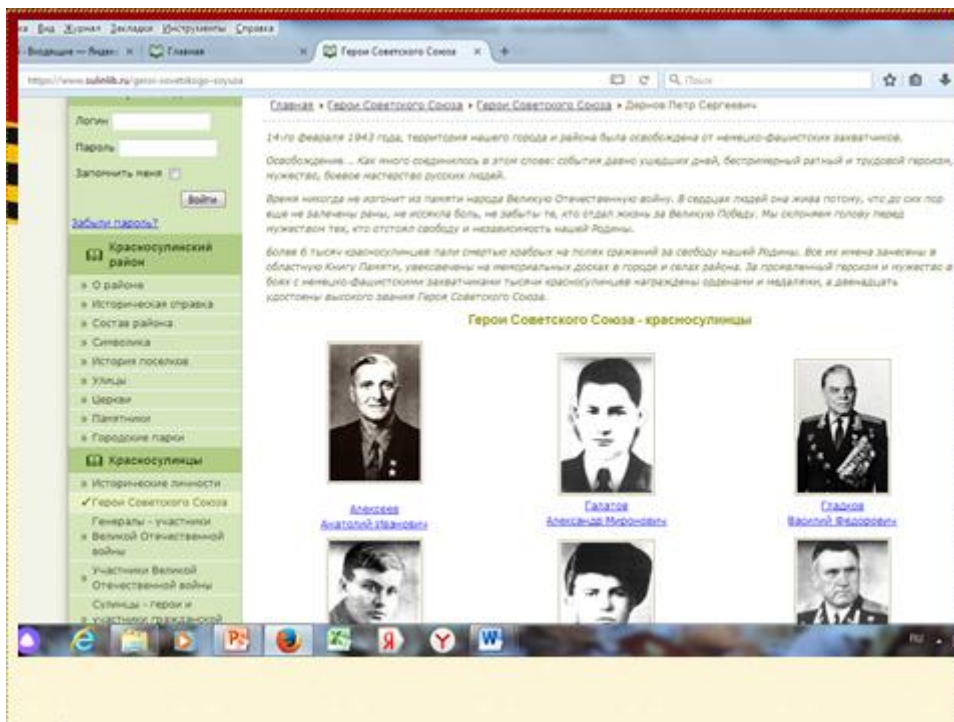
ка Вид Журнал Закладки Инструменты Справка

- Входящие — Яндекс | Главная | Герои Советского Союза × +

https://www.sulinlib.ru/geroi-sovetskogo-soyuza

Поиск

Логин

Пароль

Запомнить меня

Войти

Забыли пароль?

Красносулинский район

» О районе

» Историческая справка

» Состав района

» Символика

» История поселков

» Улицы

» Церкви

» Памятники

» Городские парки

Красносулинцы

» Исторические личности

✓Герои Советского Союза

Генералы - участники » Великой Отечественной войны

Участники Великой » Отечественной войны

Сулинцы - герои и » участники гражданской

Главная » Герои Советского Союза » Герои Советского Союза » Дернов Петр Сергеевич

14-го февраля 1943 года, территория нашего города и района была освобождена от немецко-фашистских захватчиков.

Освобождение... Как много соединилось в этом слове: события давно ушедших дней, беспримерный ратный и трудовой героизм, мужество, боевое мастерство русских людей.

Время никогда не изгонит из памяти народа Великую Отечественную войну. В сердцах людей она жива потому, что до сих пор еще не залечены раны, не иссякла боль, не забыты те, кто отдал жизнь за Великую Победу. Мы склоняем голову перед мужеством тех, кто отстоял свободу и независимость нашей Родины.

Более 6 тысяч красносулинцев пали смертью храбрых на полях сражений за свободу нашей Родины. Все их имена занесены в областную Книгу Памяти, увековечены на мемориальных досках в городе и селах района. За проявленный героизм и мужество в боях с немецко-фашистскими захватчиками тысячи красносулинцев награждены орденами и медалями, а двенадцать удостоены высокого звания Героя Советского Союза.

Герои Советского Союза - красносулинцы

Алексеев Анатолий Иванович

Галатов Александр Миронович

Гладков Василий Федорович

RU